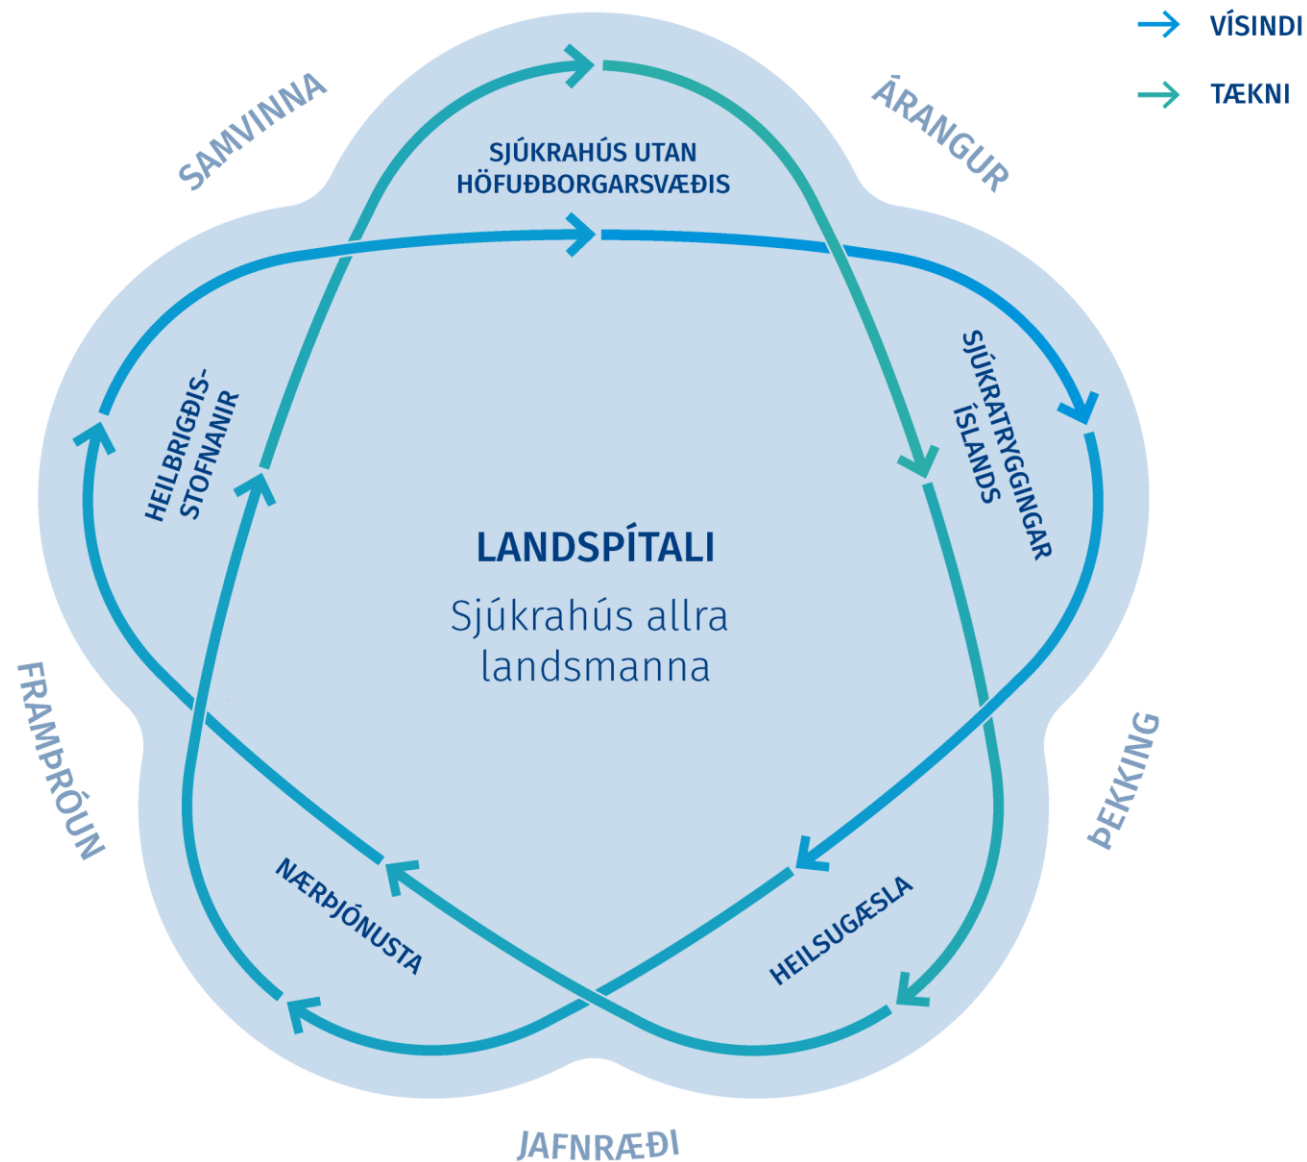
VÍSINDI
TÆKNI

SAMVINNA
ÁRANGUR
SJÚKRAHÚS UTAN HÖFUÐBORGARSVÆÐIS
HEILBRIGÐIS-STOFNANIR
SJÚKRATRYGGINGAR ÍSLANDS
LANDSPÍTALI
Sjúkrahús allra landsmanna
FRAMÞRÓUN
ÞEKKING
NÆRÞJÓNUSTA
HEILSUGÆSLA
JAFNRÆÐI